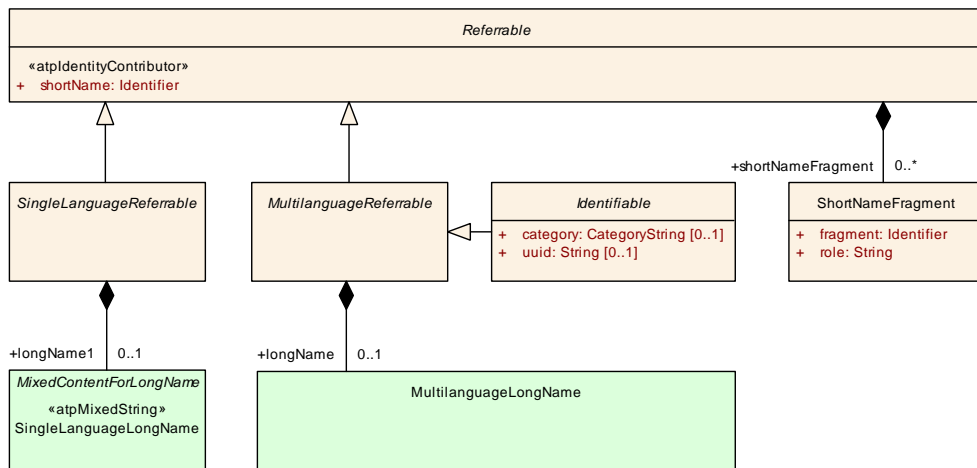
Referrable

«atpIdentityContributor»
+ shortName: Identifier

+shortNameFragment 0..*

SingleLanguageReferrable

MultilanguageReferrable

Identifiable

+ category: CategoryString [0..1]
+ uuid: String [0..1]

ShortNameFragment

+ fragment: Identifier
+ role: String

+longName1 0..1

+longName 0..1

MixedContentForLongName

«atpMixedString»
SingleLanguageLongName

MultilanguageLongName